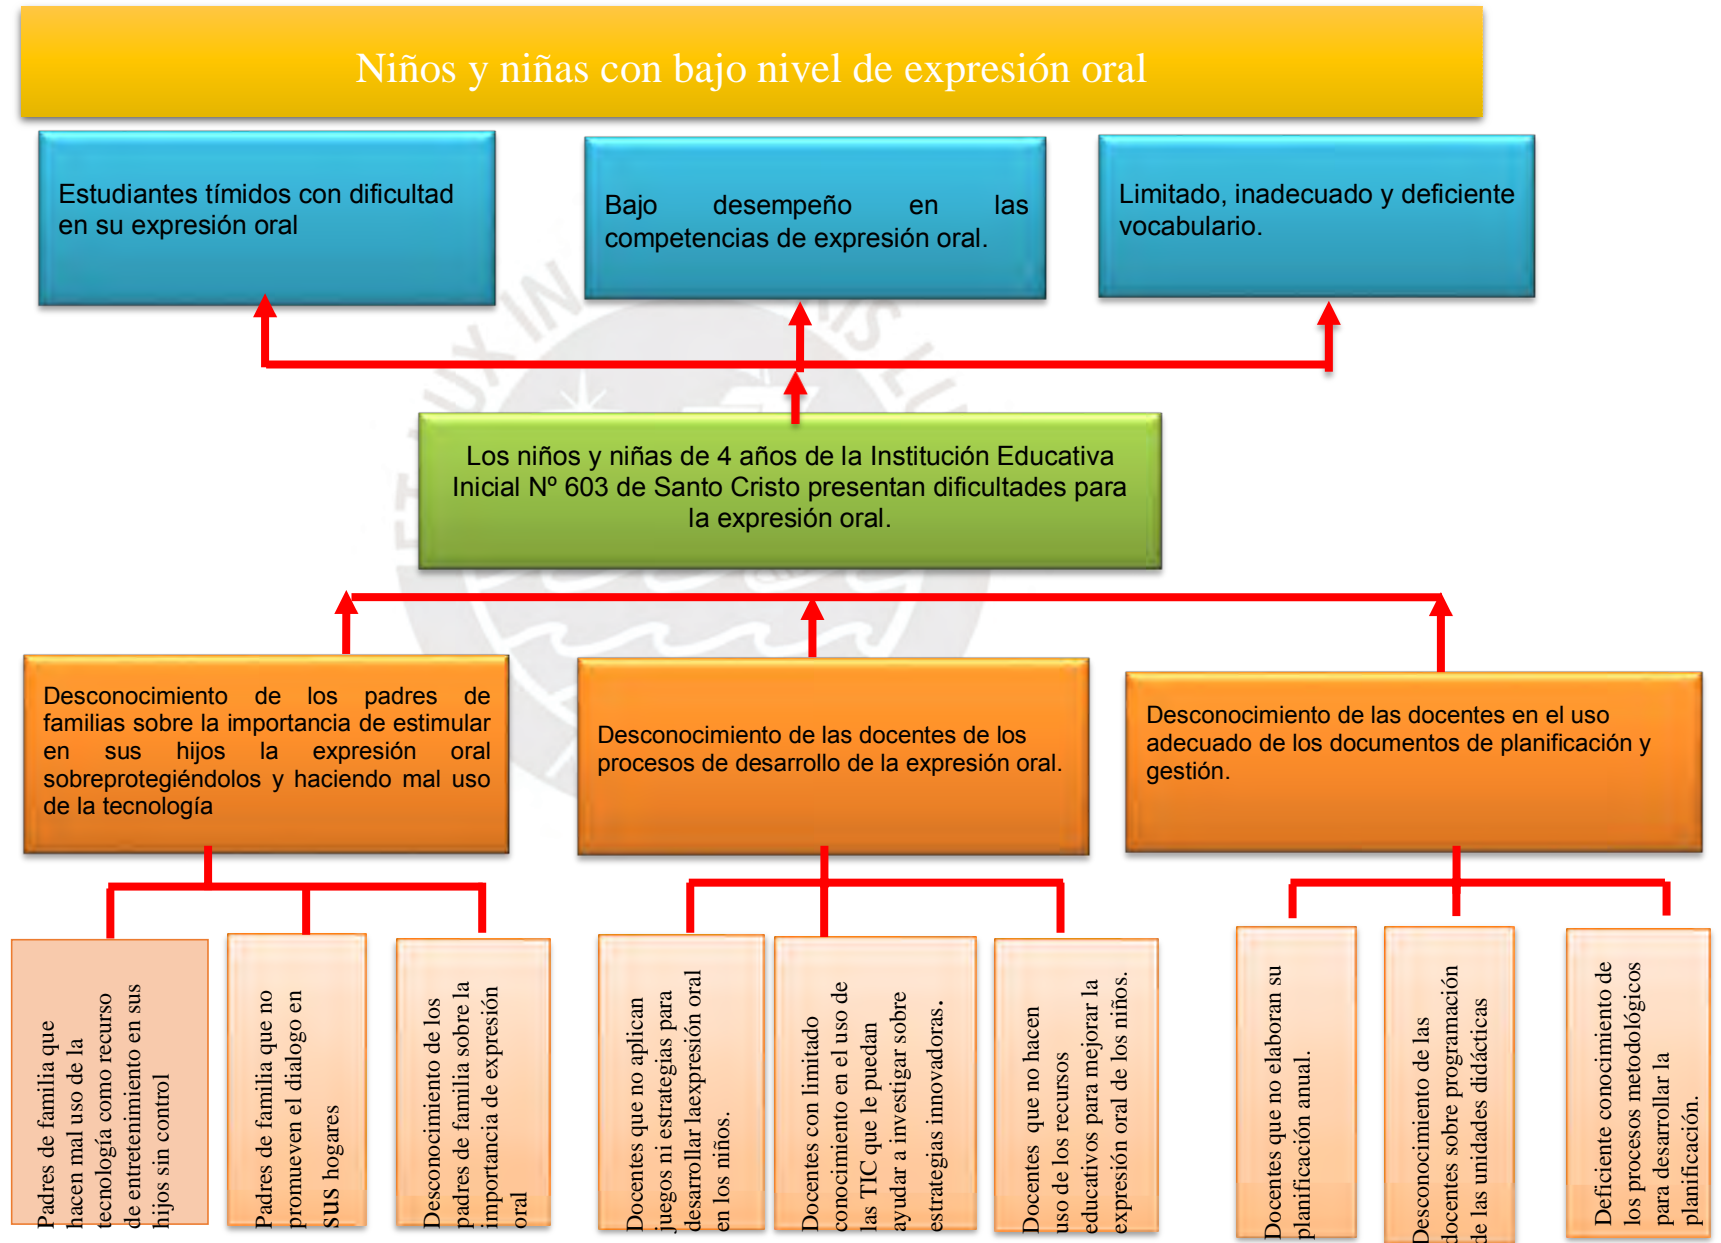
Niños y niñas con bajo nivel de expresión oral

Estudiantes tímidos con dificultad en su expresión oral

Bajo desempeño en las competencias de expresión oral.

Limitado, inadecuado y deficiente vocabulario.

Los niños y niñas de 4 años de la Institución Educativa Inicial Nº 603 de Santo Cristo presentan dificultades para la expresión oral.

Desconocimiento de los padres de familias sobre la importancia de estimular en sus hijos la expresión oral sobreprotegiéndolos y haciendo mal uso de la tecnología

Desconocimiento de las docentes de los procesos de desarrollo de la expresión oral.

Desconocimiento de las docentes en el uso adecuado de los documentos de planificación y gestión.

Padres de familia que hacen mal uso de la tecnología como recurso de entretenimiento en sus hijos sin control

Padres de familia que no promueven el dialogo en sus hogares

Desconocimiento de los padres de familia sobre la importancia de expresión oral

Docentes que no aplican juegos ni estrategias para desarrollar laexpresión oral en los niños.

Docentes con limitado conocimiento en el uso de las TIC que le puedan ayudar a investigar sobre estrategias innovadoras.

Docentes que no hacen uso de los recursos educativos para mejorar la expresión oral de los niños.

Docentes que no elaboran su planificación anual.

Desconocimiento de las docentes sobre programación de las unidades didácticas

Deficiente conocimiento de los procesos metodológicos para desarrollar la planificación.